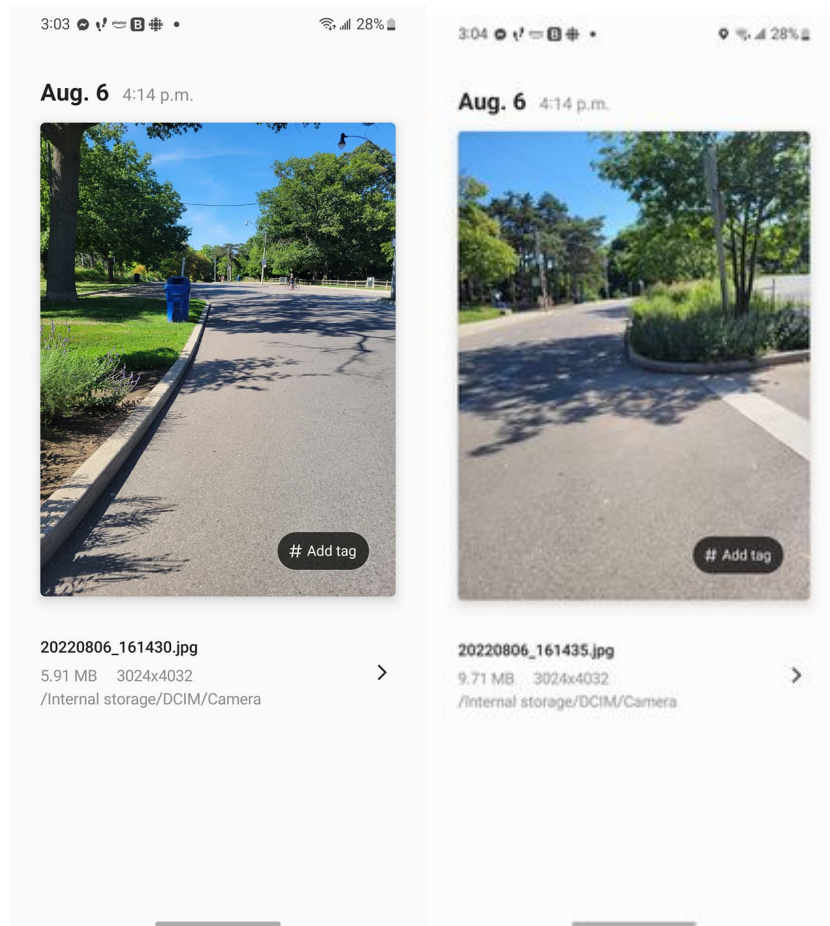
3:03 28%

Aug. 6 4:14 p.m.

# Add tag

20220806_161430.jpg
5.91 MB 3024x4032
/Internal storage/DCIM/Camera

3:04 28%

Aug. 6 4:14 p.m.

# Add tag

20220806_161435.jpg
9.71 MB 3024x4032
/Internal storage/DCIM/Camera